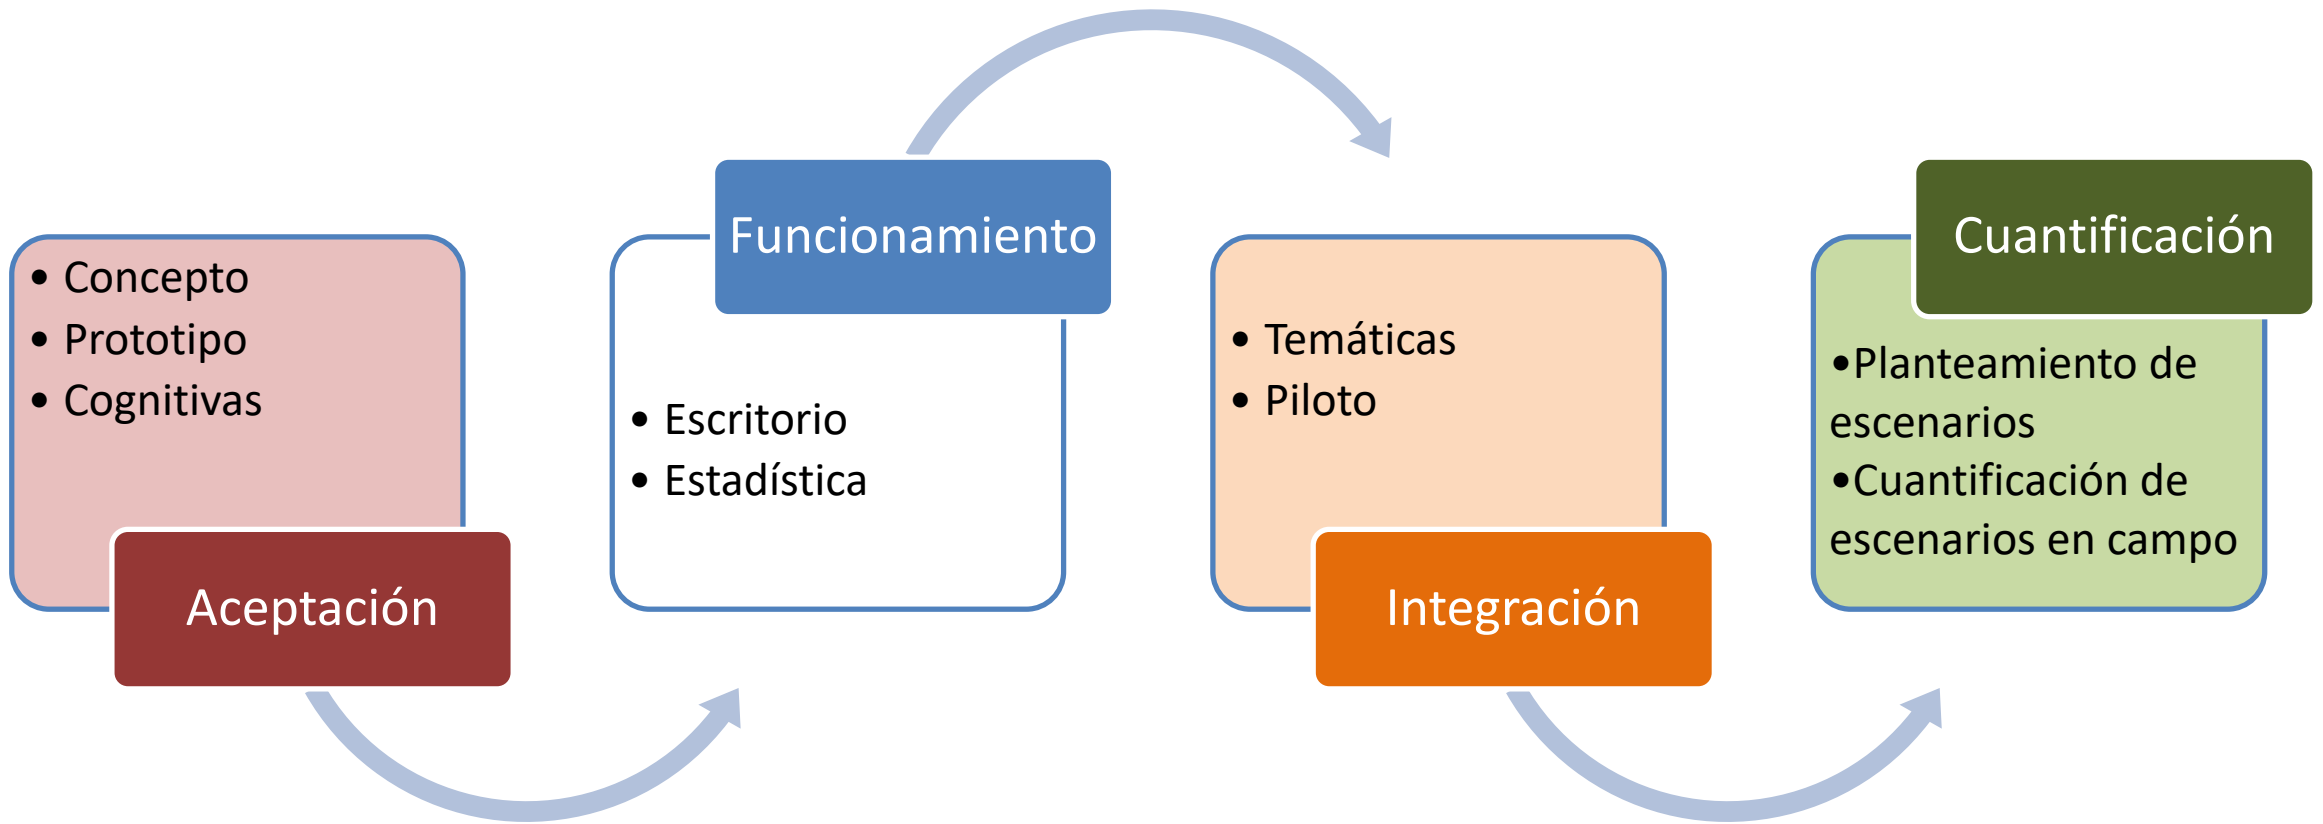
- Concepto
- Prototipo
- Cognitivas

Aceptación

Funcionamiento

- Escritorio
- Estadística

- Temáticas
- Piloto

Integración

Cuantificación

•Planteamiento de escenarios
•Cuantificación de escenarios en campo